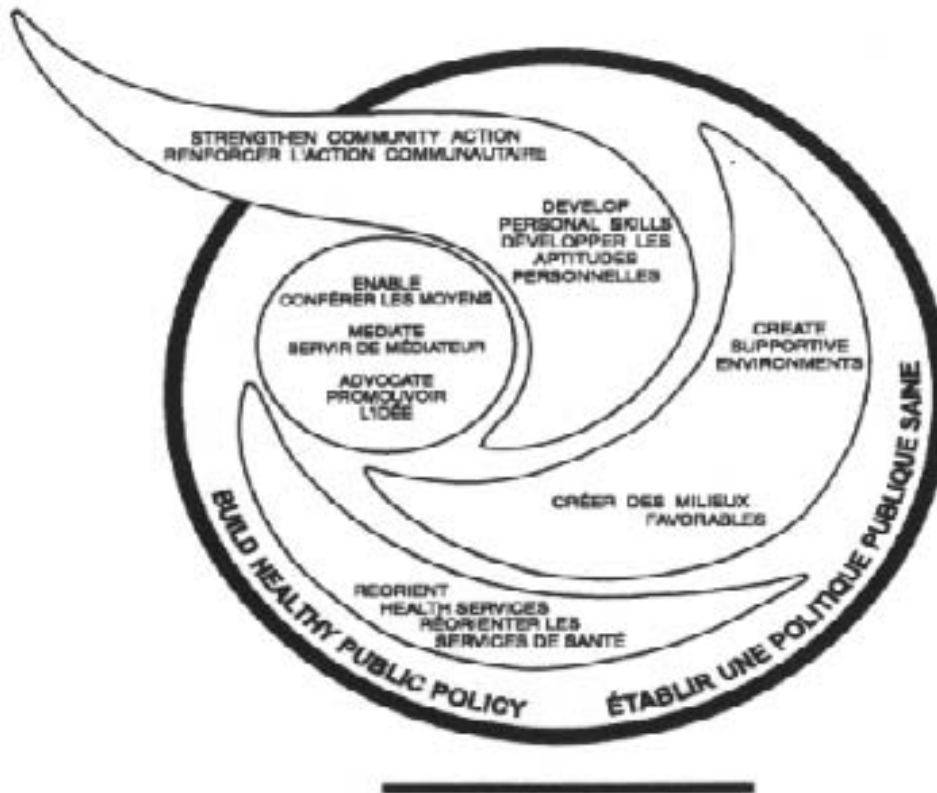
STRENGTHEN COMMUNITY ACTION
RENFORCER L'ACTION COMMUNAUTAIRE

DEVELOP
PERSONAL SKILLS
DÉVELOPPER LES
APTITUDES
PERSONNELLES

ENABLE
CONFÉRER LES MOYENS

MEDIATE
SERVIR DE MÉDIATEUR

ADVOCATE
PROMOUVOIR
L'IDÉE

CREATE
SUPPORTIVE
ENVIRONMENTS

CRÉER DES MILIEUX
FAVORABLES

REORIENT
HEALTH SERVICES
RÉORIENTER LES
SERVICES DE SANTÉ

BUILD HEALTHY PUBLIC POLICY

ÉTABLIR UNE POLITIQUE PUBLIQUE SAINE